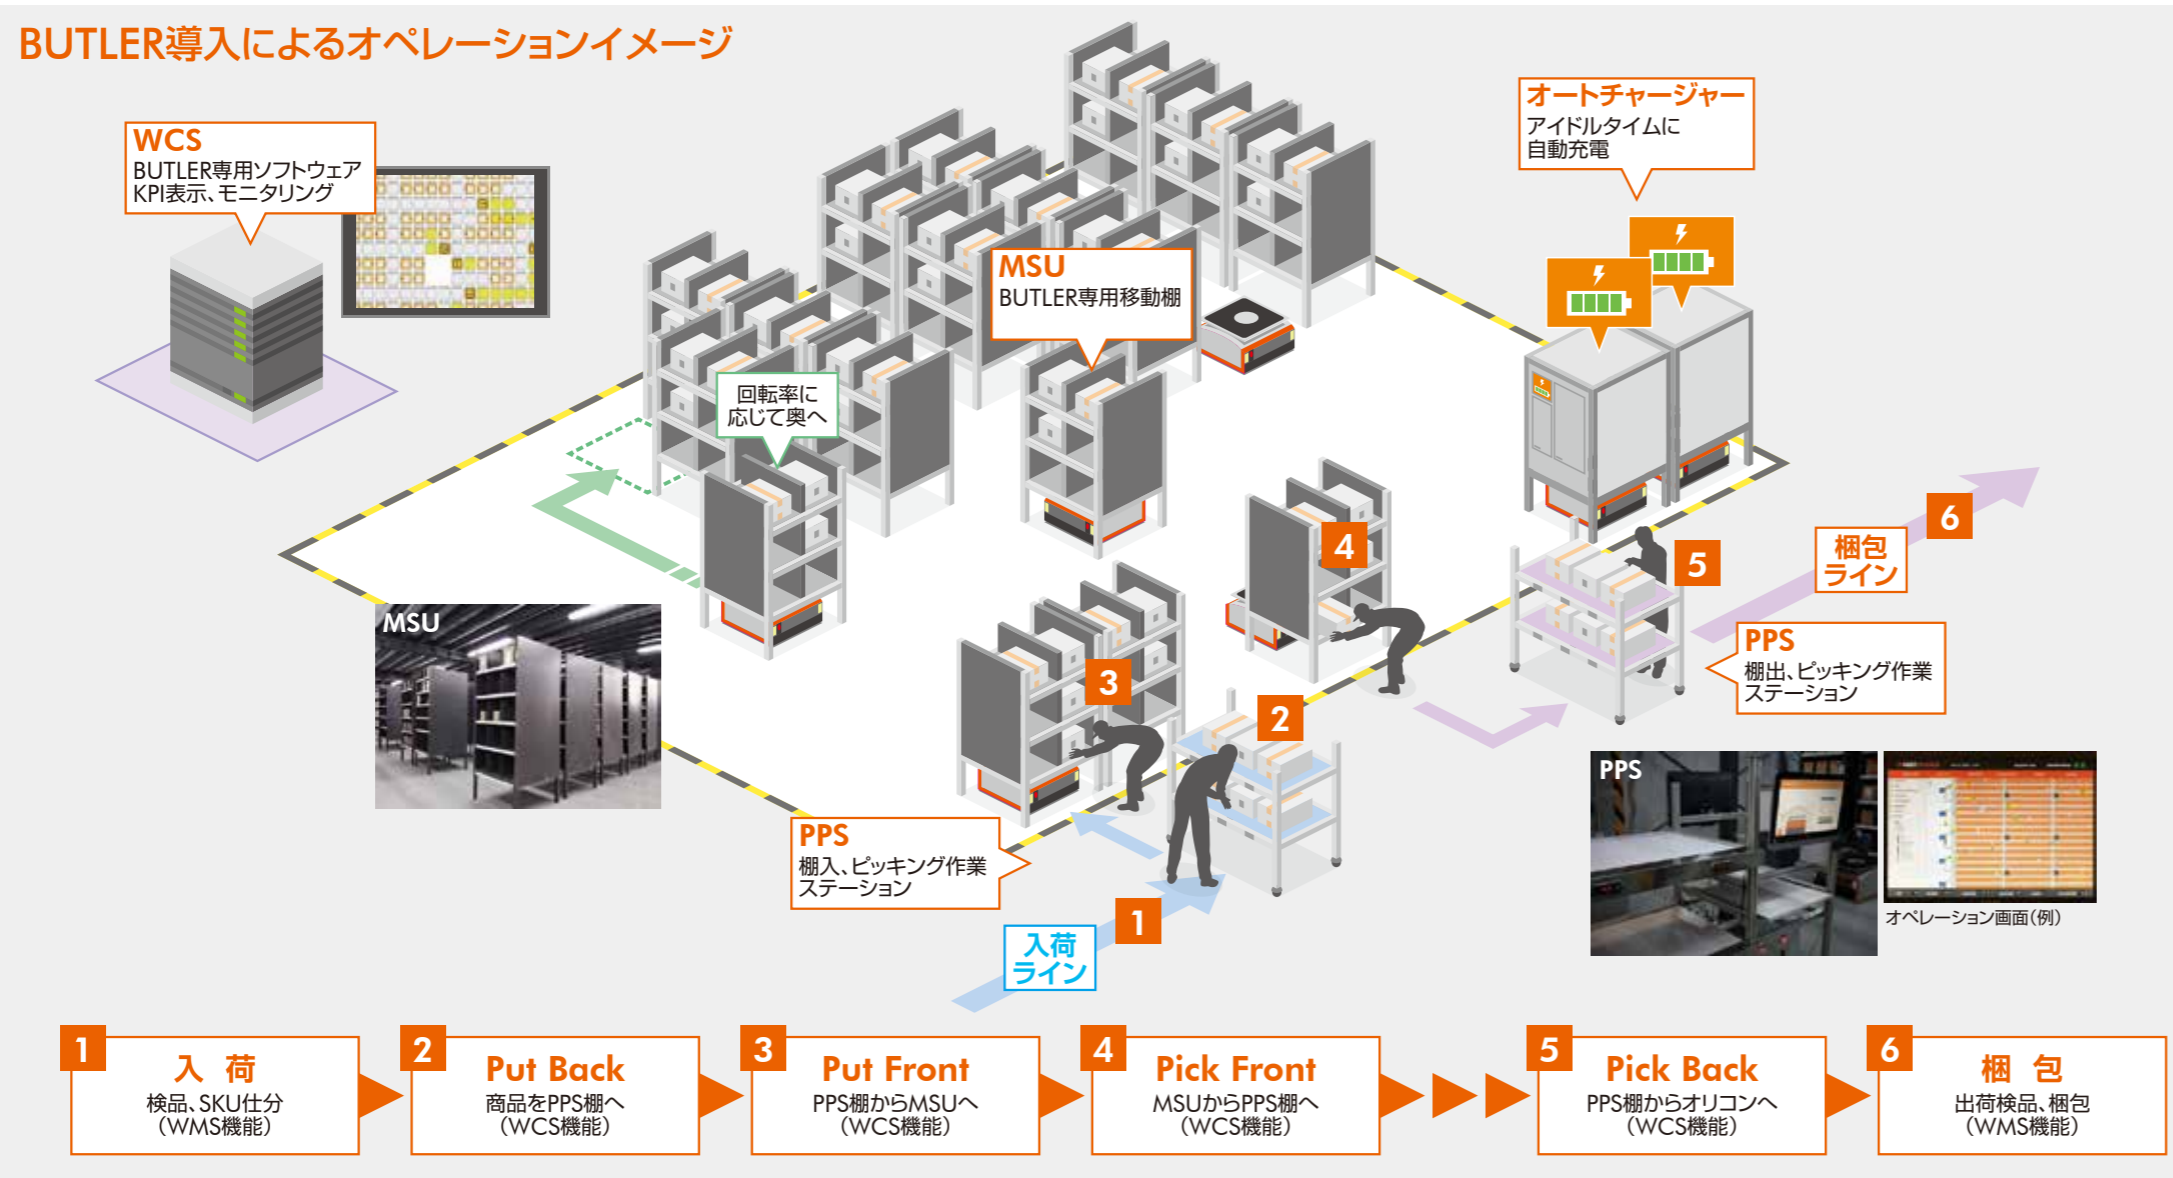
BUTLER導入によるオペレーションイメージ

WCS
BUTLER専用ソフトウェア
KPI表示、モニタリング

MSU
BUTLER専用移動棚

オートチャージャー
アイドルタイムに
自動充電

回転率に
応じて奥へ

MSU

4

6

5

梱包
ライン

PPS
棚出、ピッキング作業
ステーション

3

2

PPS
棚入、ピッキング作業
ステーション

PPS

オペレーション画面(例)

入荷
ライン

1

1 入 荷
検品、SKU仕分
(WMS機能)

2 Put Back
商品をPPS棚へ
(WCS機能)

3 Put Front
PPS棚からMSUへ
(WCS機能)

4 Pick Front
MSUからPPS棚へ
(WCS機能)

5 Pick Back
PPS棚からオリコンへ
(WCS機能)

6 梱 包
出荷検品、梱包
(WMS機能)